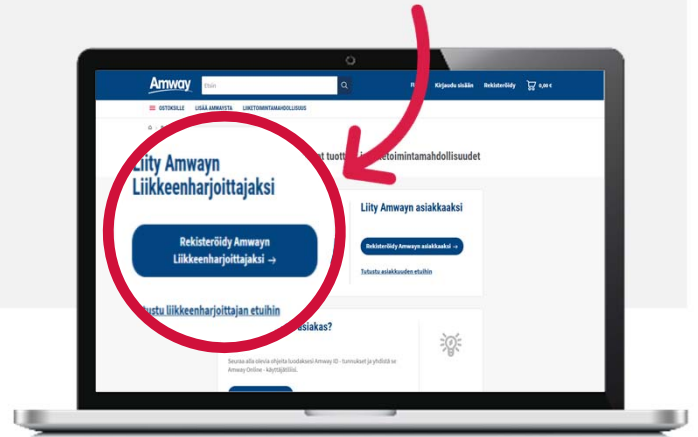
Amway

Etsin

Kirjaudu sisään Rekisteröidy 0,00 €

OSTOKSILLE LISÄÄ AMWAYSTA LIIKETOIMINTAMAHDOLLISUUS

Liity Amwayn Liikkeenharjoittajaksi

Rekisteröidy Amwayn Liikkeenharjoittajaksi →

Tutustu liikkeenharjoittajan etuihin

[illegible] tuott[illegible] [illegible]etoimintamahdollisuudet

Liity Amwayn asiakkaaksi

Rekisteröidy Amwayn asiakkaaksi →

Tutustu asiakkuuden etuihin

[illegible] asiakas?

Seuraa alla olevia ohjeita luodaksesi Amway ID - tunnukset ja yhdistä se Amway Online - käyttäjätiliisi.